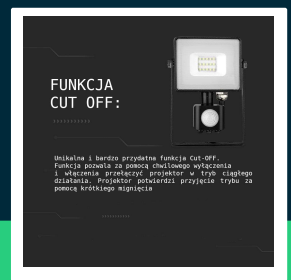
FUNKCJA CUT OFF:

Unikalna i bardzo przydatna funkcja Cut-OFF. Funkcja pozwala za pomocą chwilowego wyłączenia i włączenia przełączyć projektor w tryb ciągłego działania. Projektor potwierdzi przyjęcie trybu za pomocą krótkiego mignięcia